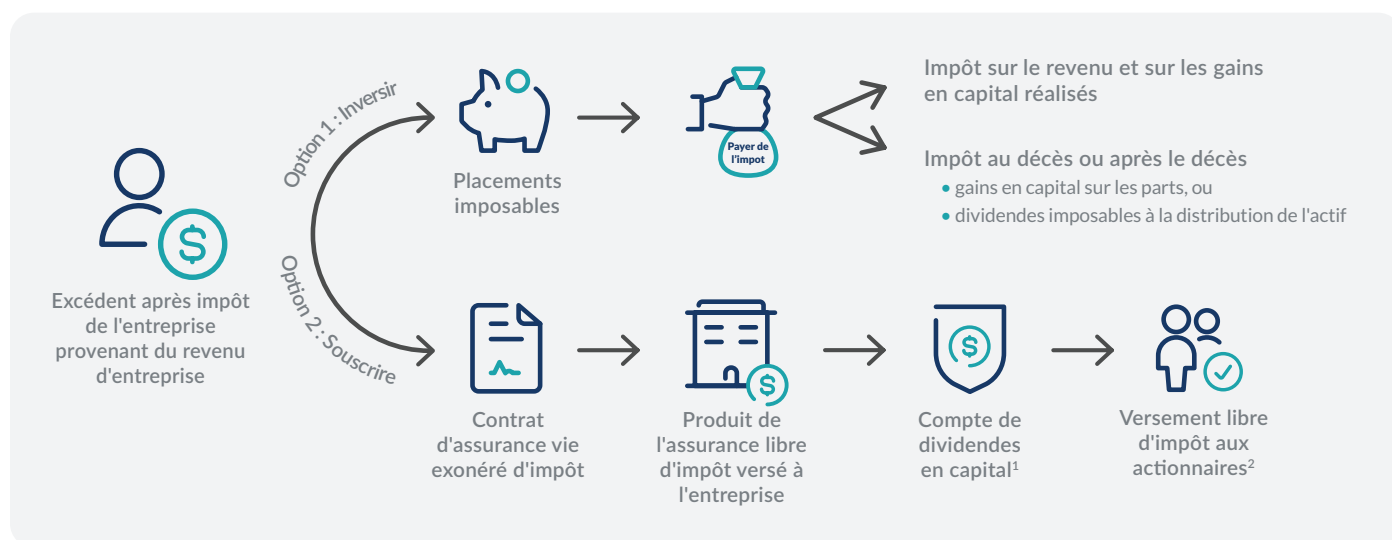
Excédent après impôt de l'entreprise provenant du revenu d'entreprise

Option 1 : Inversir

Option 2 : Souscrire

Placements imposables

Payer de l'impot

Impôt sur le revenu et sur les gains en capital réalisés

Impôt au décès ou après le décès
• gains en capital sur les parts, ou
• dividendes imposables à la distribution de l'actif

Contrat d'assurance vie exonéré d'impôt

Produit de l'assurance libre d'impôt versé à l'entreprise

Compte de dividendes en capital$^1$

Versement libre d'impôt aux actionnaires$^2$